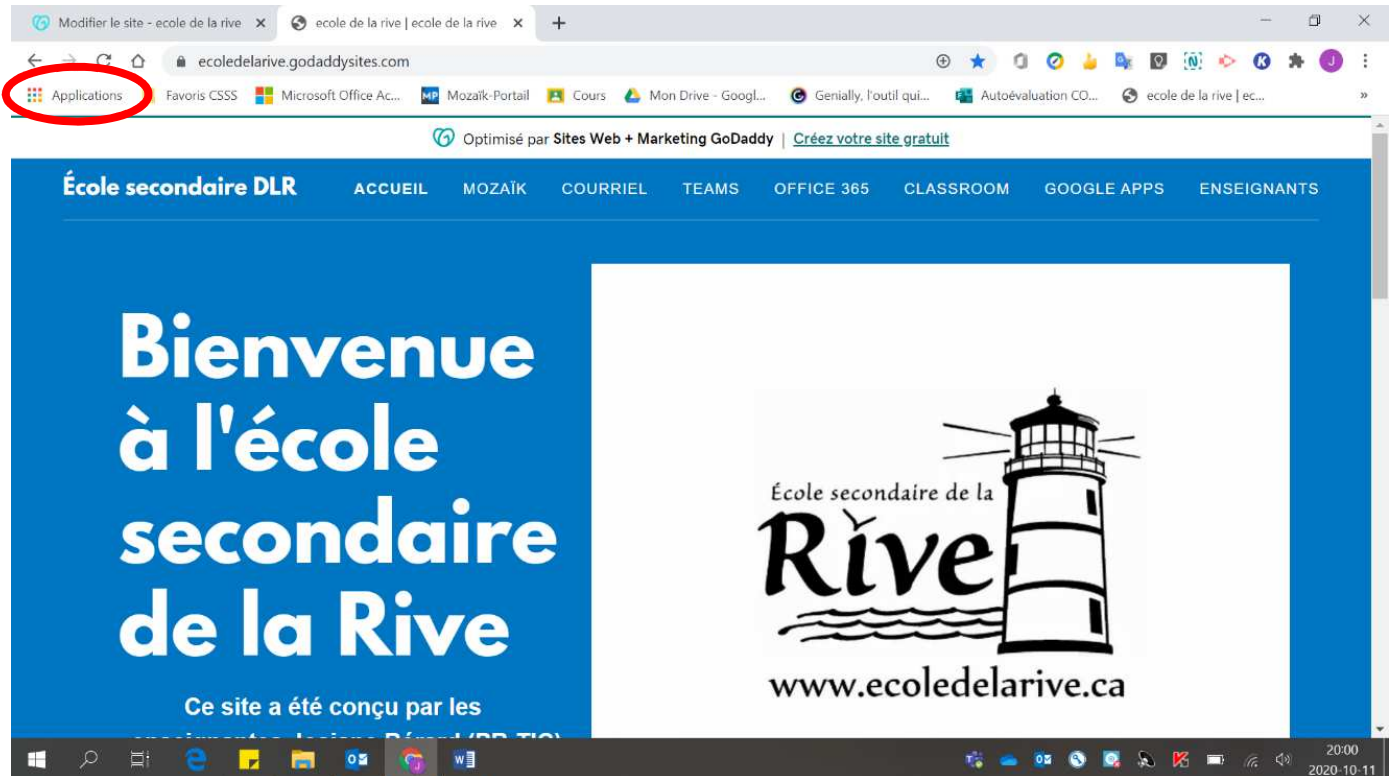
Modifier le site - ecole de la rive ×
ecole de la rive | ecole de la rive ×
+

ecoledelarive.godaddysites.com

Applications
Favoris CSSS
Microsoft Office Ac...
Mozaïk-Portail
Cours
Mon Drive - Googl...
Genially, l'outil qui...
Autoévaluation CO...
ecole de la rive | ec...
»

Optimisé par Sites Web + Marketing GoDaddy | Créez votre site gratuit

École secondaire DLR
ACCUEIL MOZAÏK COURRIEL TEAMS OFFICE 365 CLASSROOM GOOGLE APPS ENSEIGNANTS

Bienvenue à l'école secondaire de la Rive

Ce site a été conçu par les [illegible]

École secondaire de la
Rive
www.ecoledelarive.ca

20:00
2020-10-11